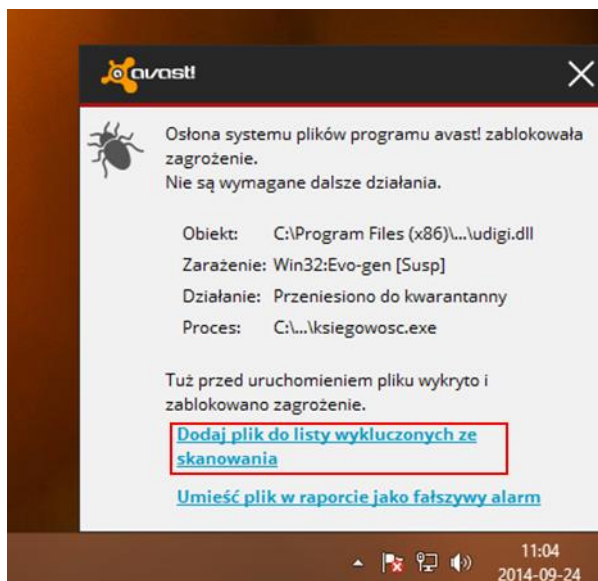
avast!

Osłona systemu plików programu avast! zablokowała zagrożenie.
Nie są wymagane dalsze działania.

| | |
|---|---|
| Obiekt: | C:\Program Files (x86)\...\udigi.dll |
| Zarażenie: | Win32:Evo-gen [Susp] |
| Działanie: | Przeniesiono do kwarantanny |
| Proces: | C:\...\ksiegowosc.exe |

Tuż przed uruchomieniem pliku wykryto i zablokowano zagrożenie.

Dodaj plik do listy wykluczonych ze skanowania

Umieść plik w raporcie jako fałszywy alarm

11:04
2014-09-24